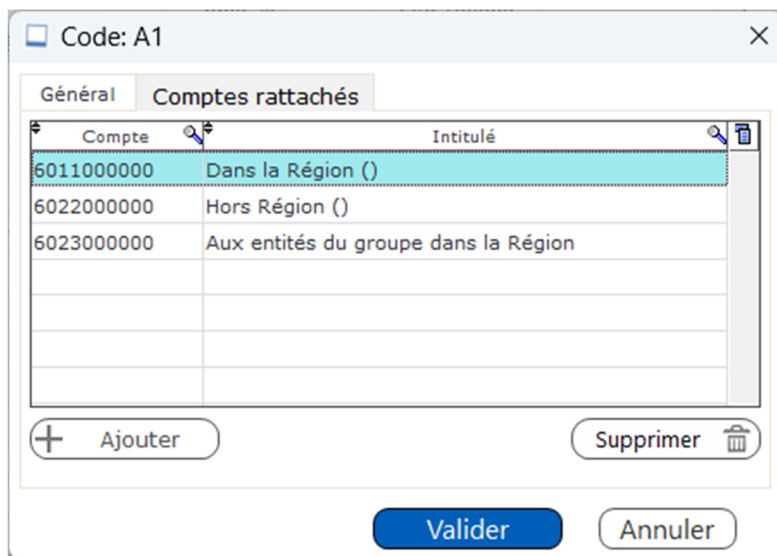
Code: A1

Général | Comptes rattachés

| Compte | Intitulé |
|---|---|
| 6011000000 | Dans la Région () |
| 6022000000 | Hors Région () |
| 6023000000 | Aux entités du groupe dans la Région |

Ajouter

Supprimer

Valider

Annuler